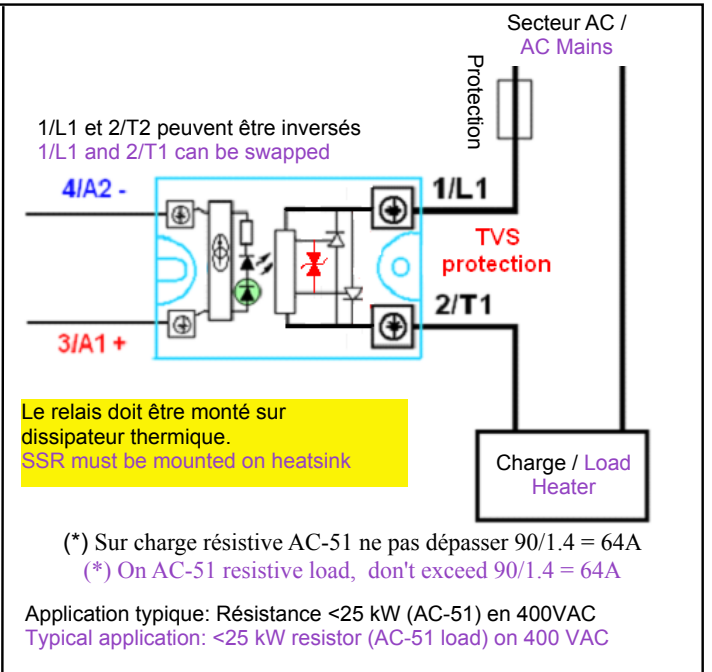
Secteur AC /
AC Mains

Protection

1/L1 et 2/T2 peuvent être inversés
1/L1 and 2/T1 can be swapped

4/A2 -

1/L1

TVS
protection

2/T1

3/A1 +

Le relais doit être monté sur dissipateur thermique.
SSR must be mounted on heatsink

Charge / Load
Heater

(*) Sur charge résistive AC-51 ne pas dépasser 90/1.4 = 64A
(*) On AC-51 resistive load, don't exceed 90/1.4 = 64A

Application typique: Résistance <25 kW (AC-51) en 400VAC
Typical application: <25 kW resistor (AC-51 load) on 400 VAC